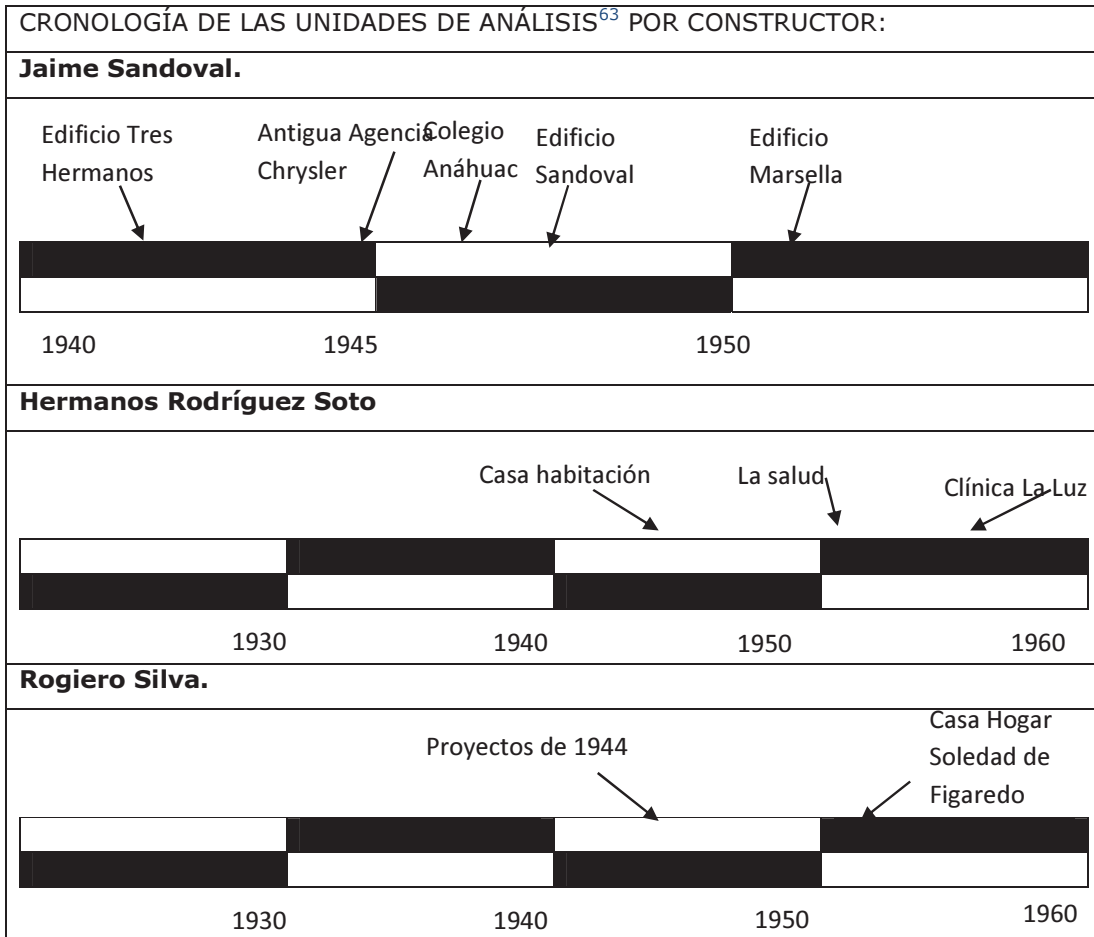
CRONOLOGÍA DE LAS UNIDADES DE ANÁLISIS$^{63}$ POR CONSTRUCTOR:

**Jaime Sandoval.**

Edificio Tres Hermanos

Antigua Agencia Chrysler

Colegio Anáhuac

Edificio Sandoval

Edificio Marsella

1940

1945

1950

**Hermanos Rodríguez Soto**

Casa habitación

La salud

Clínica La Luz

1930

1940

1950

1960

**Rogiero Silva.**

Proyectos de 1944

Casa Hogar Soledad de Figaredo

1930

1940

1950

1960